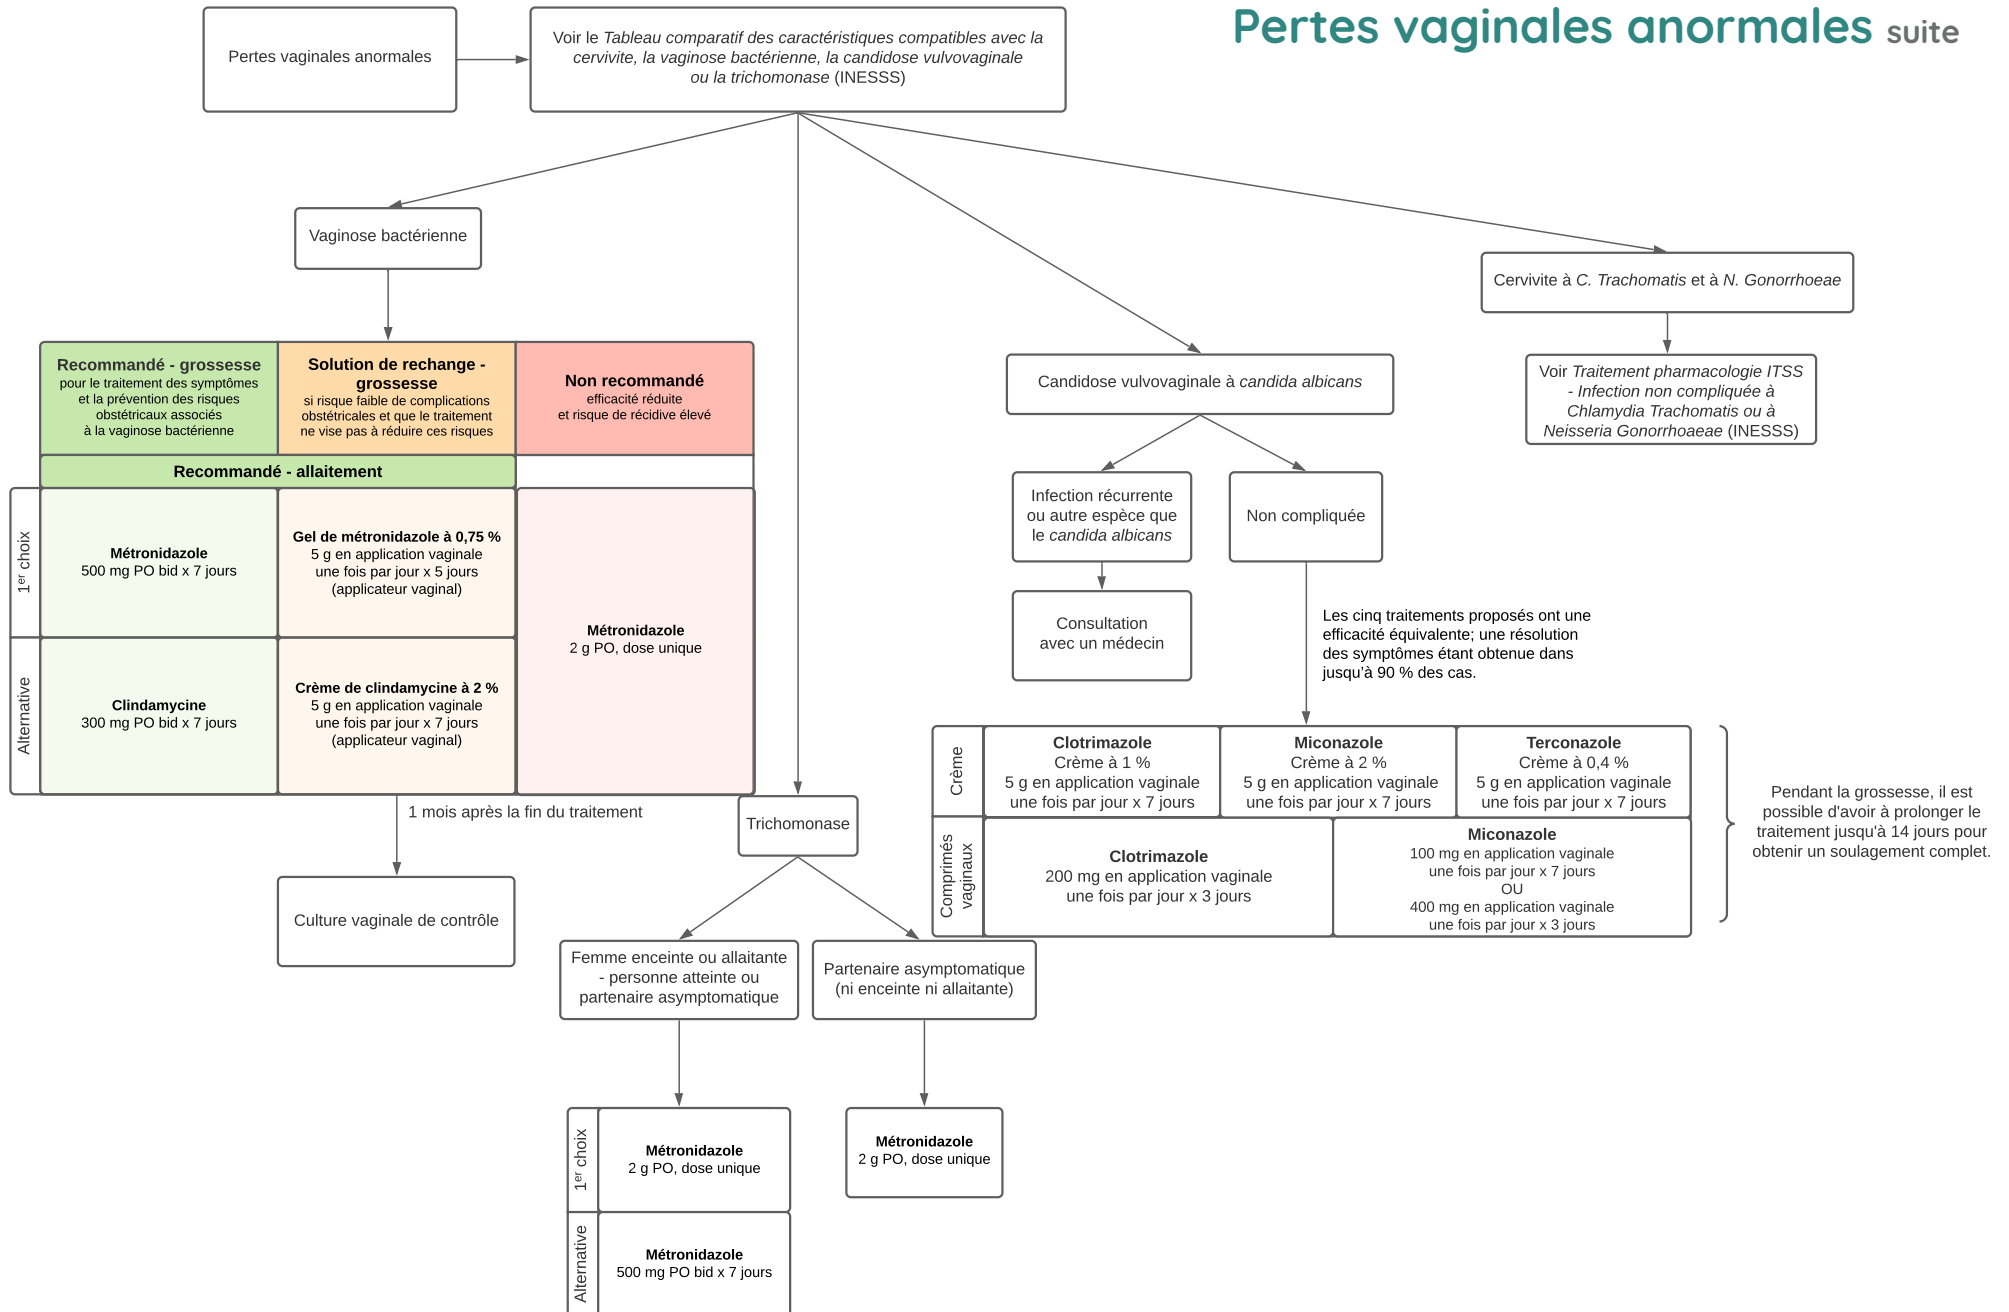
Pertes vaginales anormales suite

Pertes vaginales anormales

Voir le Tableau comparatif des caractéristiques compatibles avec la cervivite, la vaginose bactérienne, la candidose vulvovaginale ou la trichomonase (INESSS)

Vaginose bactérienne

| | Recommandé - grossesse pour le traitement des symptômes et la prévention des risques obstétricaux associés à la vaginose bactérienne | Solution de rechange - grossesse si risque faible de complications obstétricales et que le traitement ne vise pas à réduire ces risques | Non recommandé efficacité réduite et risque de récidive élevé |
|---|---|---|---|
| | Recommandé - allaitement | | |
| 1$^{er}$ choix | Métronidazole 500 mg PO bid x 7 jours | Gel de métronidazole à 0,75 % 5 g en application vaginale une fois par jour x 5 jours (applicateur vaginal) | Métronidazole 2 g PO, dose unique |
| Alternative | Clindamycine 300 mg PO bid x 7 jours | Crème de clindamycine à 2 % 5 g en application vaginale une fois par jour x 7 jours (applicateur vaginal) | |

1 mois après la fin du traitement

Culture vaginale de contrôle

Trichomonase

Femme enceinte ou allaitante - personne atteinte ou partenaire asymptomatique

Partenaire asymptomatique (ni enceinte ni allaitante)

| | |
|---|---|
| 1$^{er}$ choix | Métronidazole 2 g PO, dose unique |
| Alternative | Métronidazole 500 mg PO bid x 7 jours |

Métronidazole 2 g PO, dose unique

Candidose vulvovaginale à candida albicans

Infection récurrente ou autre espèce que le candida albicans

Consultation avec un médecin

Non compliquée

Les cinq traitements proposés ont une efficacité équivalente; une résolution des symptômes étant obtenue dans jusqu'à 90 % des cas.

| | | | |
|---|---|---|---|
| Crème | Clotrimazole Crème à 1 % 5 g en application vaginale une fois par jour x 7 jours | Miconazole Crème à 2 % 5 g en application vaginale une fois par jour x 7 jours | Terconazole Crème à 0,4 % 5 g en application vaginale une fois par jour x 7 jours |
| Comprimés vaginaux | Clotrimazole 200 mg en application vaginale une fois par jour x 3 jours | Miconazole 100 mg en application vaginale une fois par jour x 7 jours OU 400 mg en application vaginale une fois par jour x 3 jours | |

Pendant la grossesse, il est possible d'avoir à prolonger le traitement jusqu'à 14 jours pour obtenir un soulagement complet.

Cervivite à C. Trachomatis et à N. Gonorrhoeae

Voir Traitement pharmacologie ITSS - Infection non compliquée à Chlamydia Trachomatis ou à Neisseria Gonorrhoaeae (INESSS)